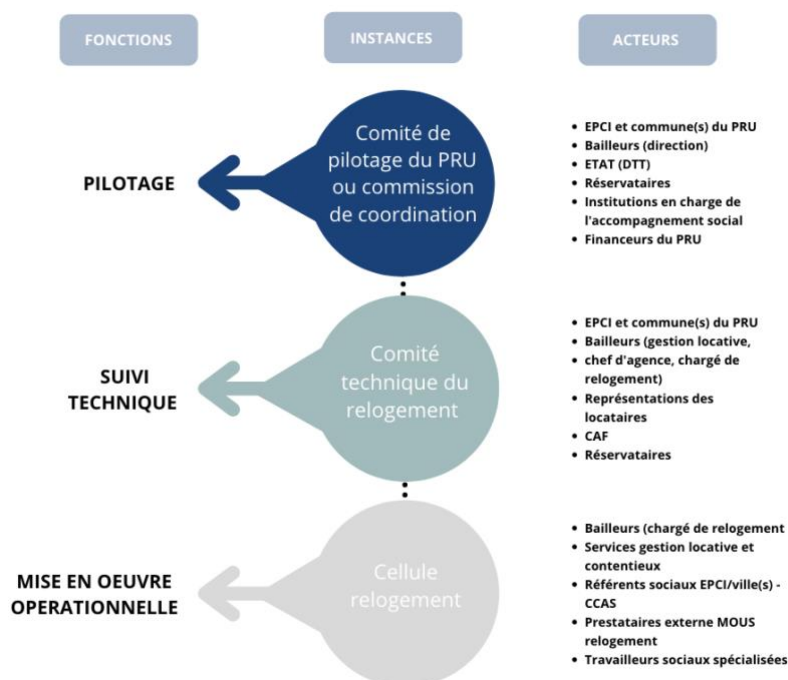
FONCTIONS

INSTANCES

ACTEURS

PILOTAGE

Comité de pilotage du PRU ou commission de coordination

- EPCI et commune(s) du PRU
- Bailleurs (direction)
- ETAT (DTT)
- Réservataires
- Institutions en charge de l'accompagnement social
- Financeurs du PRU

SUIVI TECHNIQUE

Comité technique du relogement

- EPCI et commune(s) du PRU
- Bailleurs (gestion locative, chef d'agence, chargé de relogement)
- Représentations des locataires
- CAF
- Réservataires

MISE EN OEUVRE OPERATIONNELLE

Cellule relogement

- Bailleurs (chargé de relogement
- Services gestion locative et contentieux
- Référents sociaux EPCI/ville(s) - CCAS
- Prestataires externe MOUS relogement
- Travailleurs sociaux spécialisées